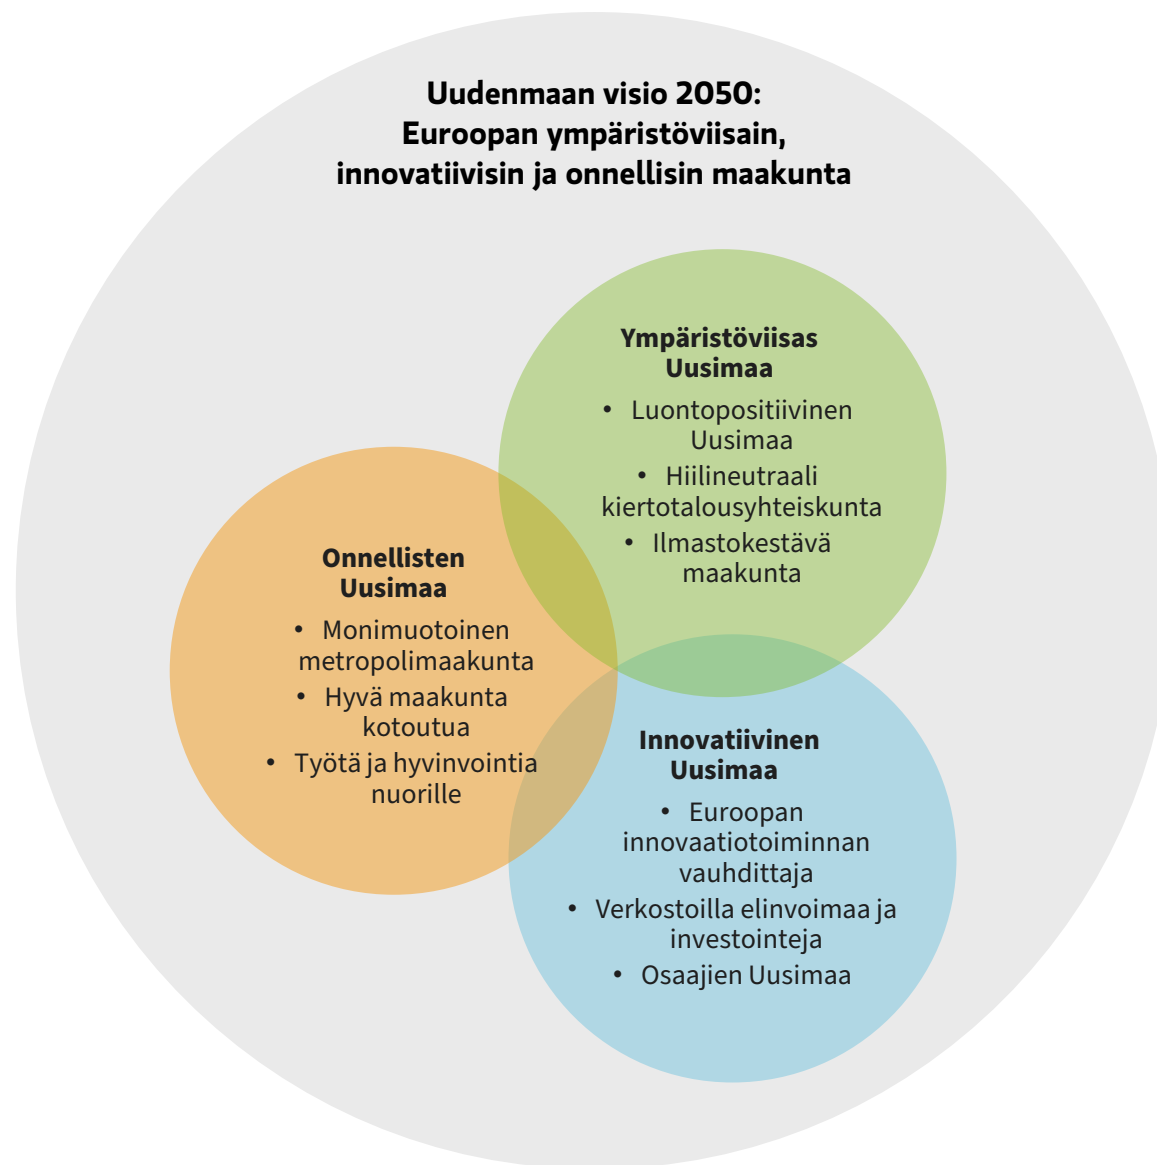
Uudenmaan visio 2050:
Euroopan ympäristöviisain, innovatiivisin ja onnellisin maakunta

Ympäristöviisas Uusimaa
• Luontopositiivinen Uusimaa
• Hiilineutraali kiertotalousyhteiskunta
• Ilmastokestävä maakunta

Onnellisten Uusimaa
• Monimuotoinen metropolimaakunta
• Hyvä maakunta kotoutua
• Työtä ja hyvinvointia nuorille

Innovatiivinen Uusimaa
• Euroopan innovaatiotoiminnan vauhdittaja
• Verkostoilla elinvoimaa ja investointeja
• Osaajien Uusimaa